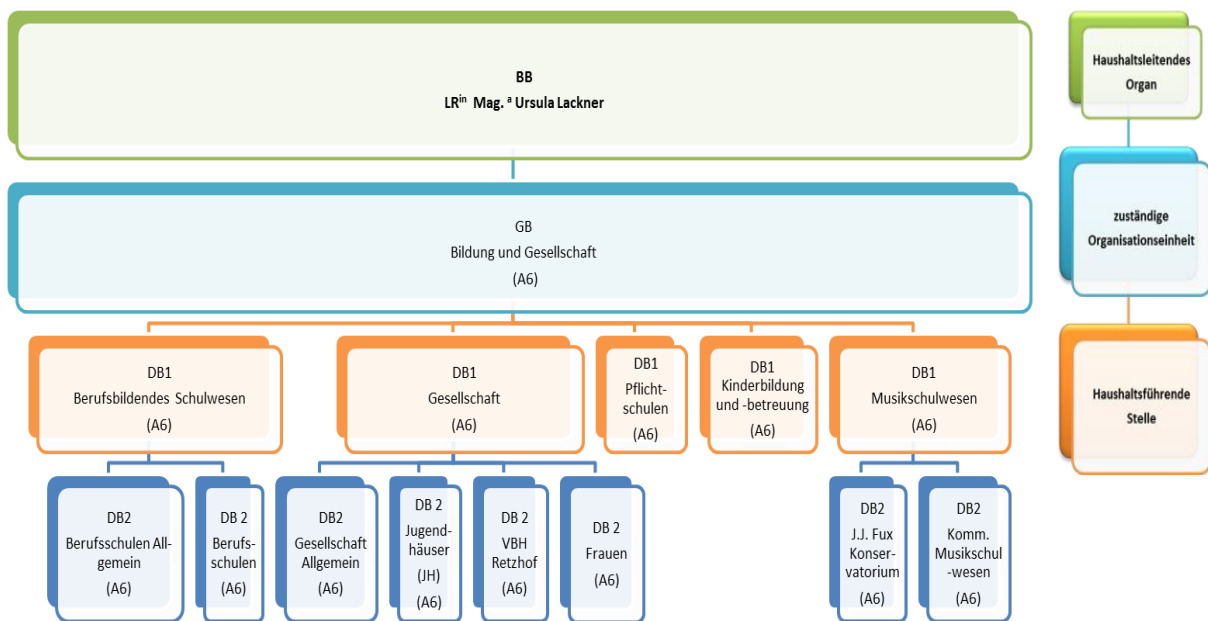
BB
LR$^{in}$ Mag.$^{a}$ Ursula Lackner

GB
Bildung und Gesellschaft
(A6)

DB1
Berufsbildendes Schulwesen
(A6)

DB1
Gesellschaft
(A6)

DB1
Pflichtschulen
(A6)

DB1
Kinderbildung und -betreuung
(A6)

DB1
Musikschulwesen
(A6)

DB2
Berufsschulen Allgemein
(A6)

DB 2
Berufsschulen
(A6)

DB2
Gesellschaft Allgemein
(A6)

DB 2
Jugendhäuser
(JH)
(A6)

DB 2
VBH Retzhof
(A6)

DB 2
Frauen
(A6)

DB2
J.J. Fux Konservatorium
(A6)

DB2
Komm. Musikschul-wesen
(A6)

Haushaltsleitendes Organ

zuständige Organisationseinheit

Haushaltsführende Stelle